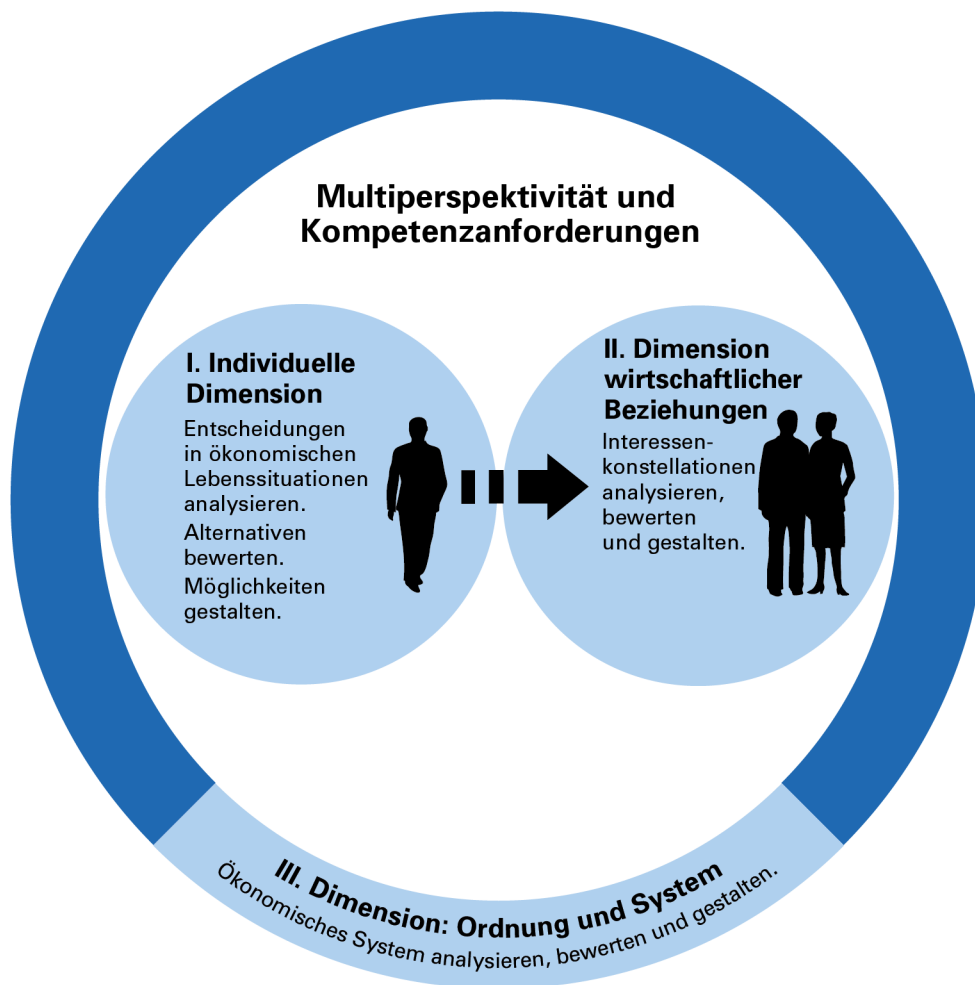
Multiperspektivität und Kompetenzanforderungen

I. Individuelle Dimension

Entscheidungen in ökonomischen Lebenssituationen analysieren.

Alternativen bewerten.

Möglichkeiten gestalten.

II. Dimension wirtschaftlicher Beziehungen

Interessenkonstellationen analysieren, bewerten und gestalten.

III. Dimension: Ordnung und System

Ökonomisches System analysieren, bewerten und gestalten.